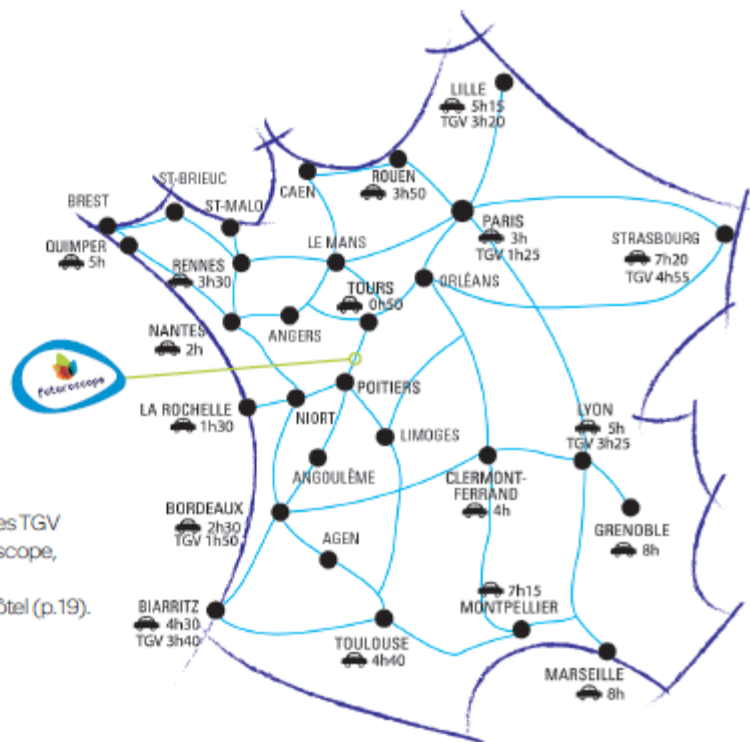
LILLE
5h15
TGV 3h20

CAEN

ROUEN
3h50

ST-BRIEUC

BREST

ST-MALO

PARIS
3h
TGV 1h25

STRASBOURG
7h20
TGV 4h55

QUIMPER
5h

LE MANS

RENNES
3h30

TOURS
0h50

ORLÉANS

NANTES
2h

ANGERS

Futuroscope

POITIERS

LA ROCHELLE
1h30

NIORT

LIMOGES

LYON
5h
TGV 3h25

ANGOULÊME

CLERMONT-FERRAND
4h

es TGV
scope,

BORDEAUX
2h30
TGV 1h50

GRENOBLE
8h

AGEN

ôtel (p.19).

7h15
MONTPELLIER

BIARRITZ
4h30
TGV 3h40

TOULOUSE
4h40

MARSEILLE
8h